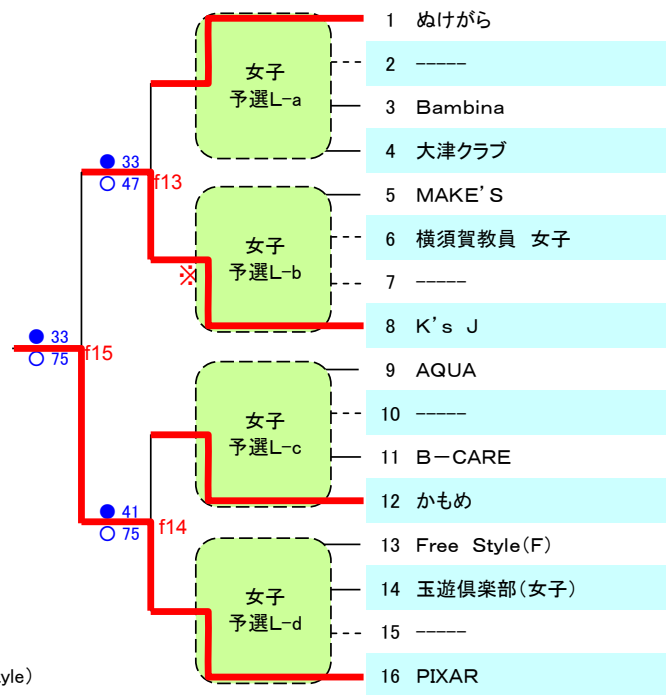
1 ぬけがら
2 -----
3 Bambina
4 大津クラブ
5 MAKE'S
6 横須賀教員 女子
7 -----
8 K's J
9 AQUA
10 -----
11 B－CARE
12 かもめ
13 Free Style(F)
14 玉遊倶楽部(女子)
15 -----
16 PIXAR

女子 予選L-a
女子 予選L-b
女子 予選L-c
女子 予選L-d

● 33
○ 47
f13

※

● 33
○ 75
f15

● 41
○ 75
f14

yle)